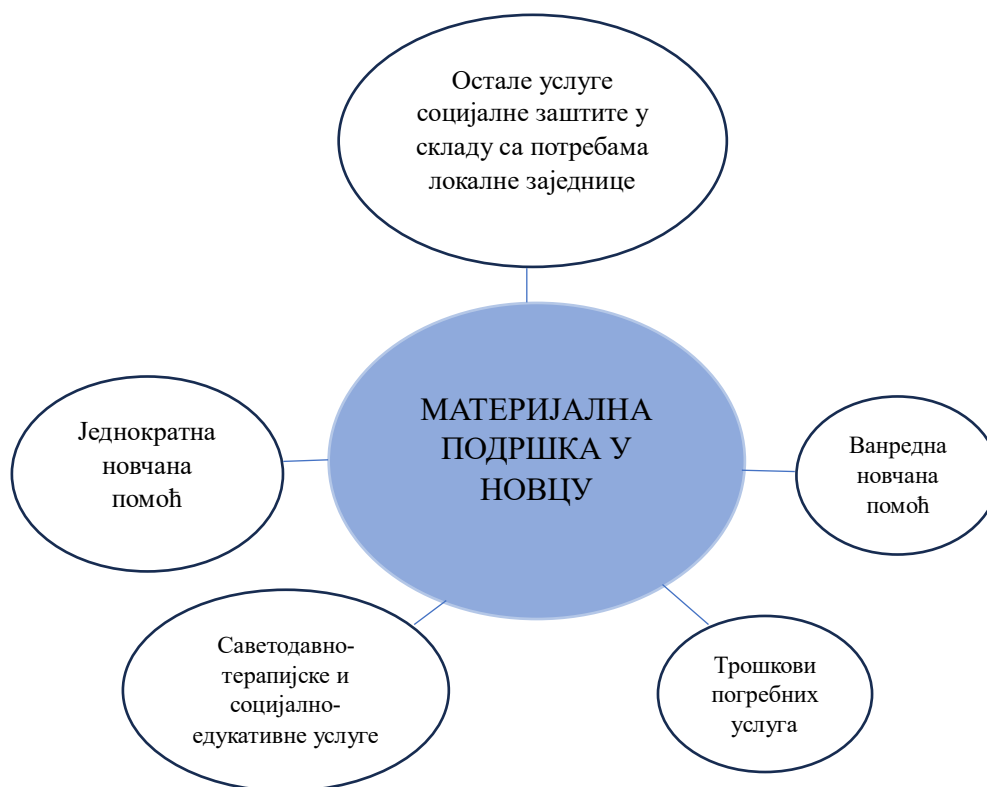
Остале услуге социјалне заштите у складу са потребама локалне заједнице

Једнократна новчана помоћ

МАТЕРИЈАЛНА ПОДРШКА У НОВЦУ

Ванредна новчана помоћ

Саветодавно-терапијске и социјално-едукативне услуге

Трошкови погребних услуга